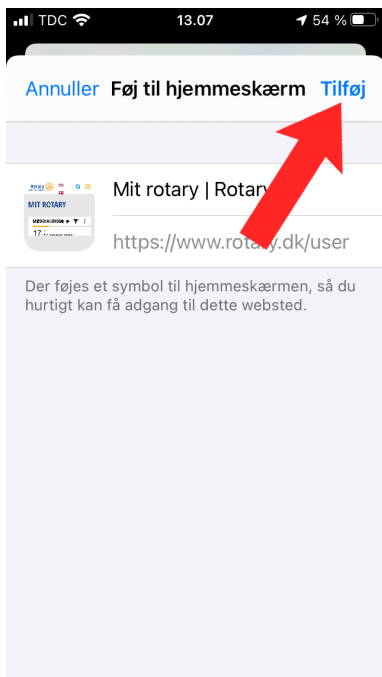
TDC 13.07 54 %

Annuller Føj til hjemmeskærm Tilføj

Rotary
MIT ROTARY
MEDLEMSLISTER
17

Mit rotary | Rotary

https://www.rotary.dk/user

Der føjes et symbol til hjemmeskærmen, så du hurtigt kan få adgang til dette websted.